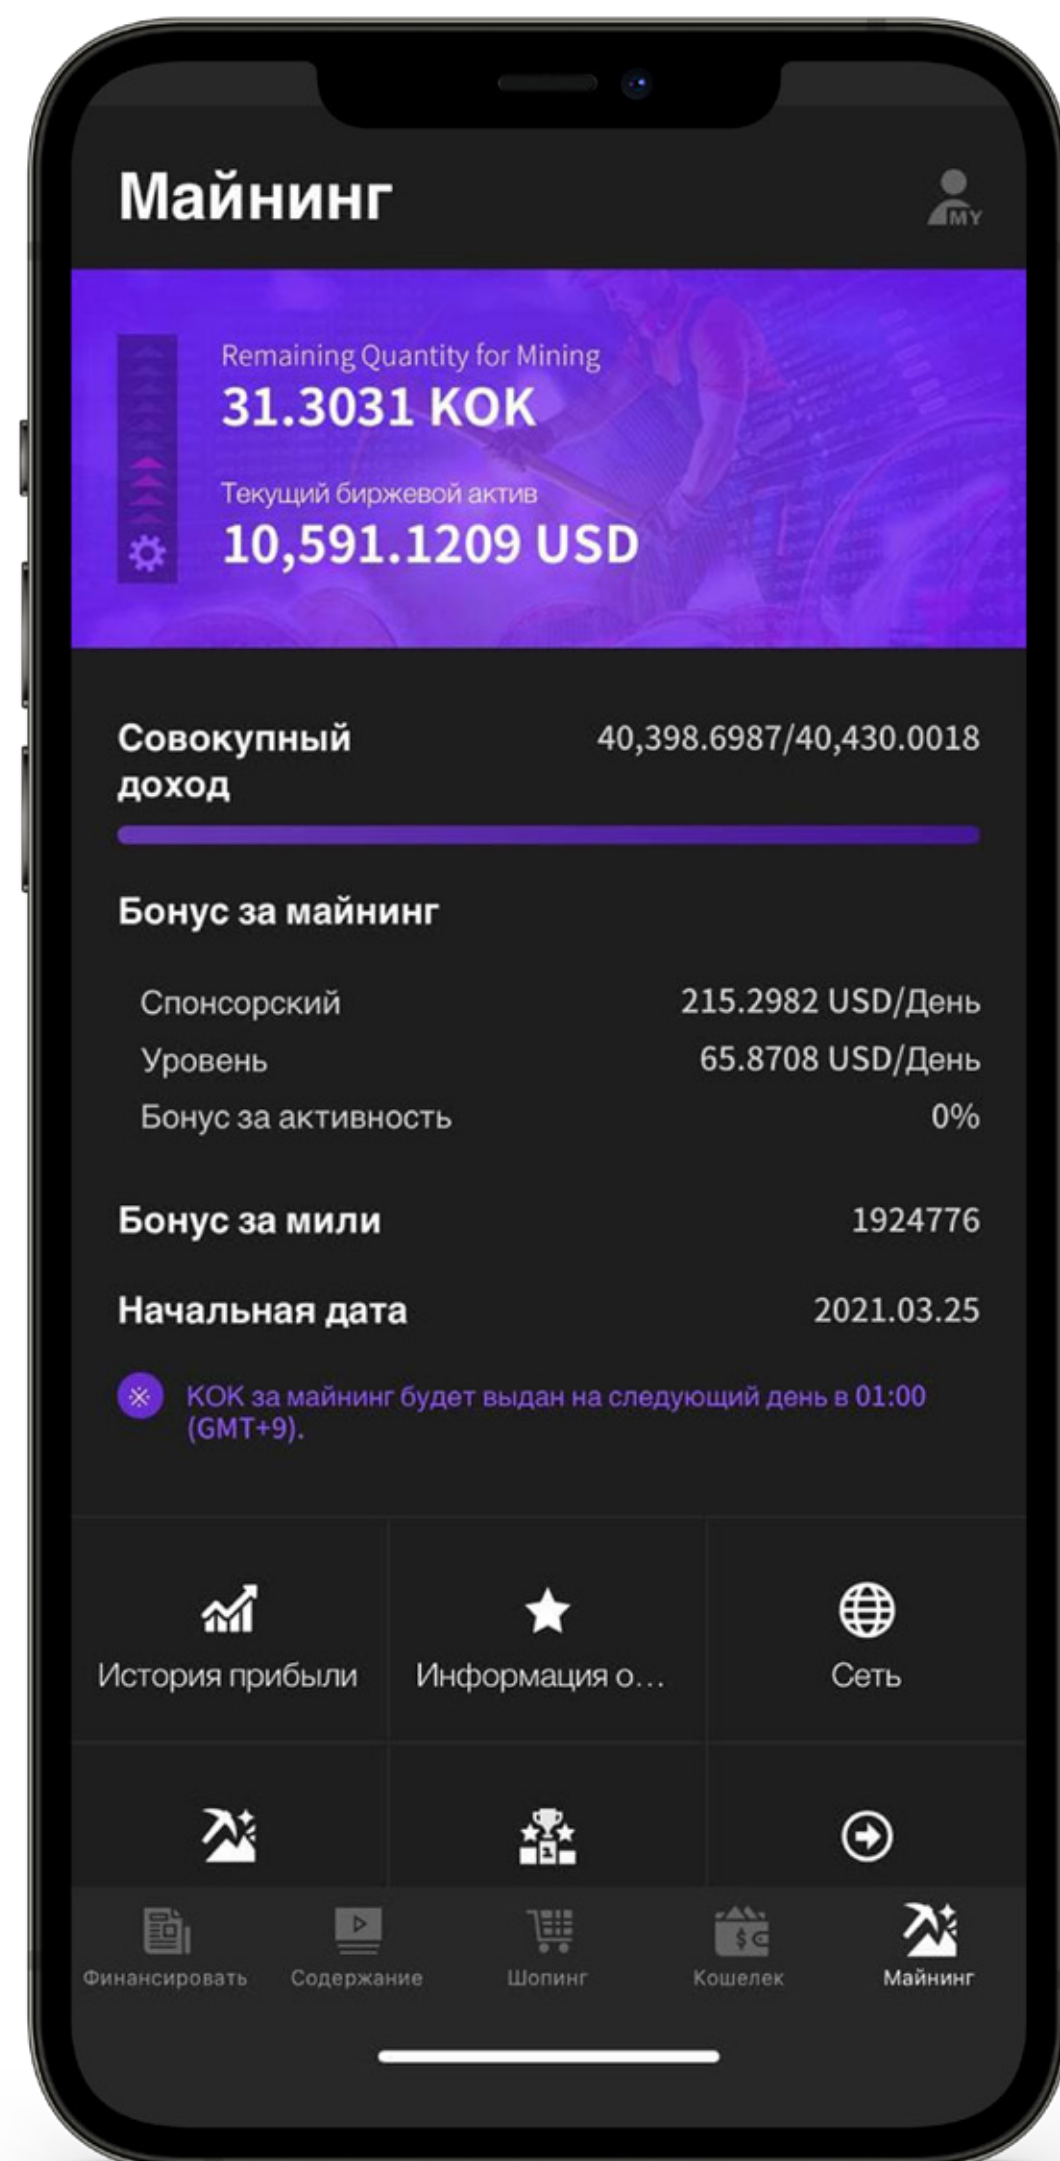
Майнинг

MY

Remaining Quantity for Mining
31.3031 KOK

Текущий биржевой актив
10,591.1209 USD

Совокупный доход
40,398.6987/40,430.0018

Бонус за майнинг

Спонсорский 215.2982 USD/День
Уровень 65.8708 USD/День
Бонус за активность 0%

Бонус за мили 1924776

Начальная дата 2021.03.25

KOK за майнинг будет выдан на следующий день в 01:00 (GMT+9).

История прибыли
Информация о...
Сеть

Финансировать
Содержание
Шопинг
Кошелек
Майнинг